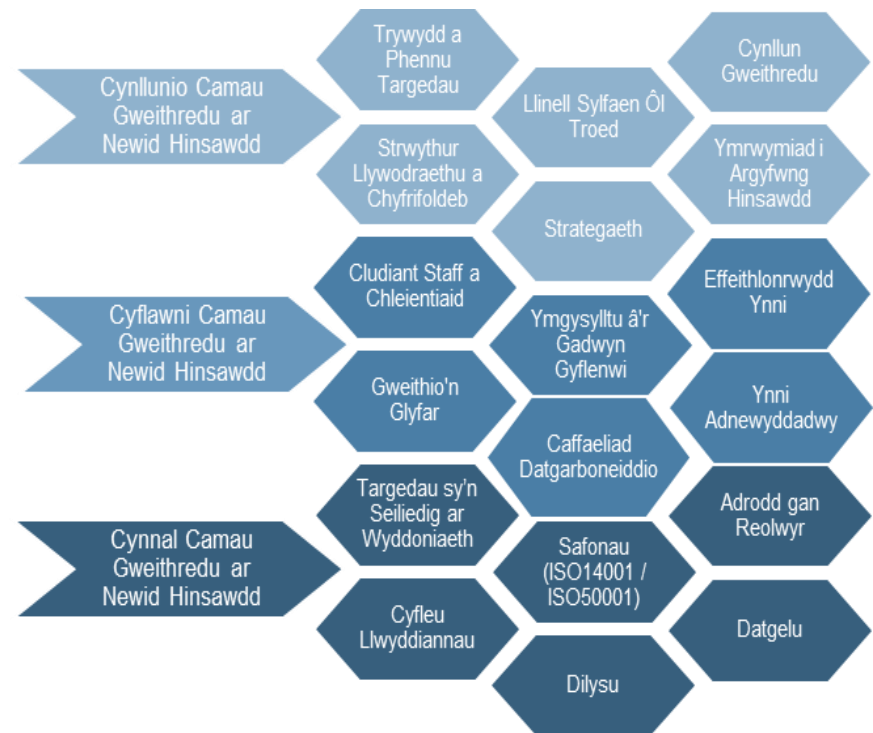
Cynllunio Camau Gweithredu ar Newid Hinsawdd

Trywydd a Phennu Targedau

Llinell Sylfaen Ôl Troed

Cynllun Gweithredu

Strwythur Llywodraethu a Chyfrifoldeb

Ymrwymiad i Argyfwng Hinsawdd

Strategaeth

Cyflawni Camau Gweithredu ar Newid Hinsawdd

Cludiant Staff a Chleientiaid

Effeithlonrwydd Ynni

Ymgysylltu â'r Gadwyn Gyflenwi

Gweithio'n Glyfar

Ynni Adnewyddadwy

Caffaeliad Datgarboneiddio

Cynnal Camau Gweithredu ar Newid Hinsawdd

Targedau sy'n Seiliedig ar Wyddoniaeth

Adrodd gan Reolwyr

Safonau (ISO14001 / ISO50001)

Cyfleu Llwyddiannau

Datgelu

Dilysu